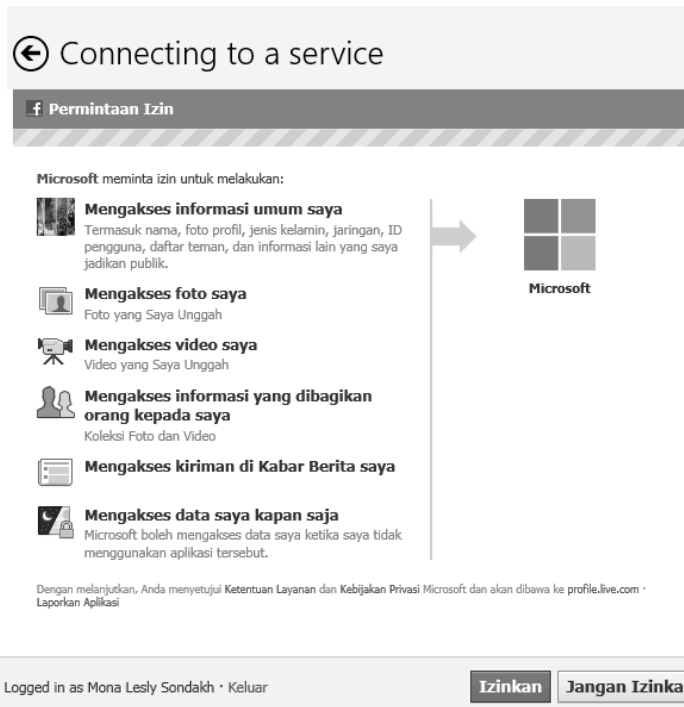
Connecting to a service

f Permintaan Izin

Microsoft meminta izin untuk melakukan:

Mengakses informasi umum saya
Termasuk nama, foto profil, jenis kelamin, jaringan, ID pengguna, daftar teman, dan informasi lain yang saya jadikan publik.

Mengakses foto saya
Foto yang Saya Unggah

Mengakses video saya
Video yang Saya Unggah

Mengakses informasi yang dibagikan orang kepada saya
Koleksi Foto dan Video

Mengakses kiriman di Kabar Berita saya

Mengakses data saya kapan saja
Microsoft boleh mengakses data saya ketika saya tidak menggunakan aplikasi tersebut.

Microsoft

Dengan melanjutkan, Anda menyetujui Ketentuan Layanan dan Kebijakan Privasi Microsoft dan akan dibawa ke profile.live.com · Laporkan Aplikasi

Logged in as Mona Lesly Sondakh · Keluar

Izinkan

Jangan Izinka